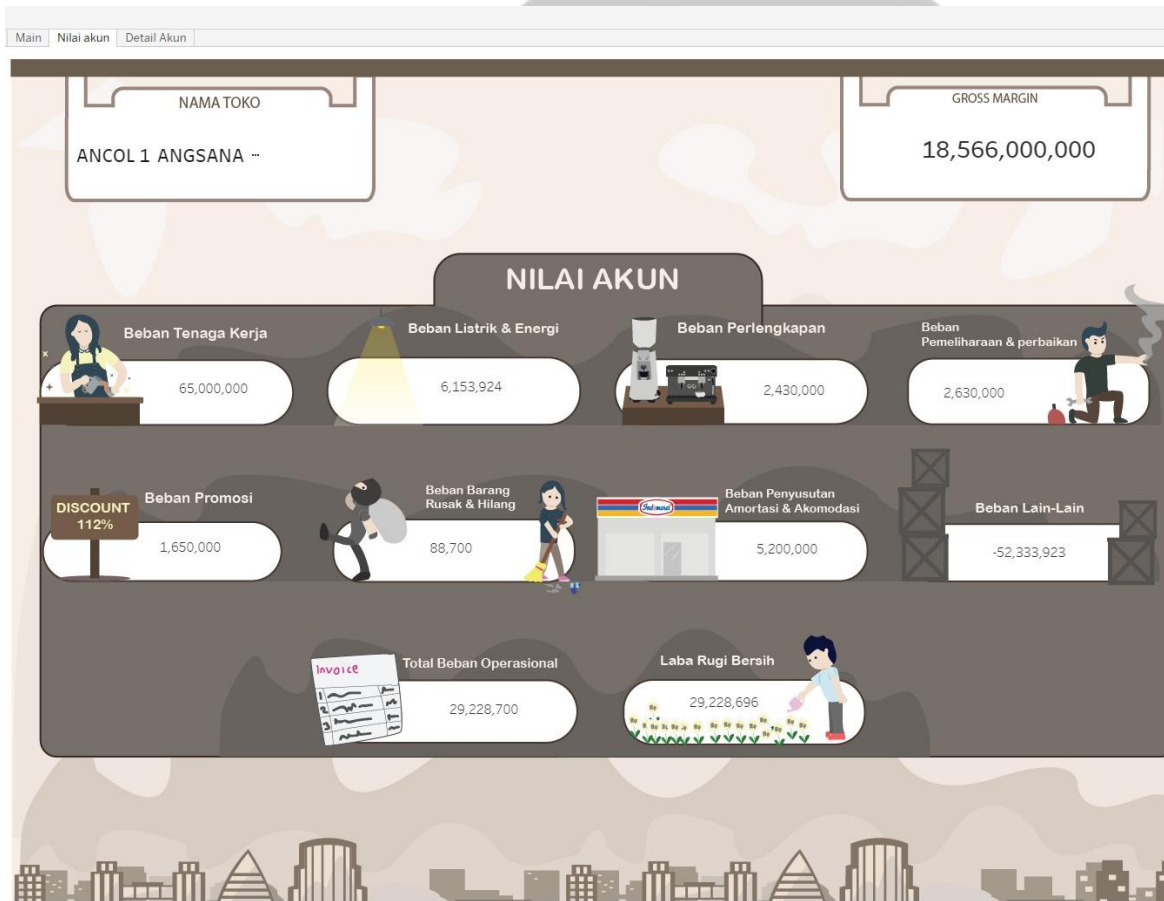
Main | Nilai akun | Detail Akun

NAMA TOKO

ANCOL 1 ANGSANA ···

GROSS MARGIN

18,566,000,000

NILAI AKUN

Beban Tenaga Kerja

65,000,000

Beban Listrik & Energi

6,153,924

Beban Perlengkapan

2,430,000

Beban Pemeliharaan & perbaikan

2,630,000

DISCOUNT 112%

Beban Promosi

1,650,000

Beban Barang Rusak & Hilang

88,700

Indomaret

Beban Penyusutan Amortasi & Akomodasi

5,200,000

Beban Lain-Lain

-52,333,923

Invoice

Total Beban Operasional

29,228,700

Laba Rugi Bersih

29,228,696